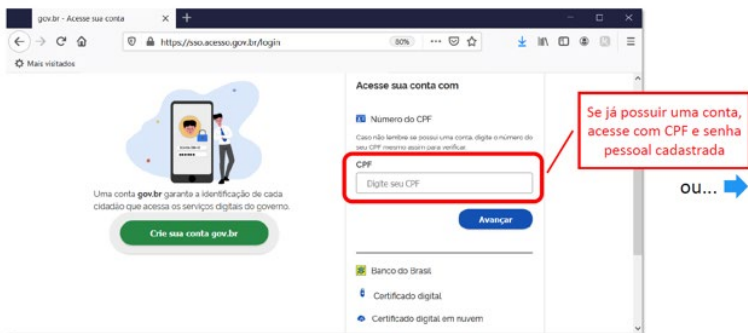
gov.br - Acesse sua conta ×
+
https://sso.acesso.gov.br/login
80%
Mais visitados

Uma conta gov.br garante a identificação de cada cidadão que acessa os serviços digitais do governo.

Crie sua conta gov.br

Acesse sua conta com

Número do CPF

Caso não lembre se possui uma conta, digite o número do seu CPF mesmo assim para verificar.

CPF

Digite seu CPF

Avançar

Banco do Brasil

Certificado digital

Certificado digital em nuvem

Se já possuir uma conta, acesse com CPF e senha pessoal cadastrada

ou...